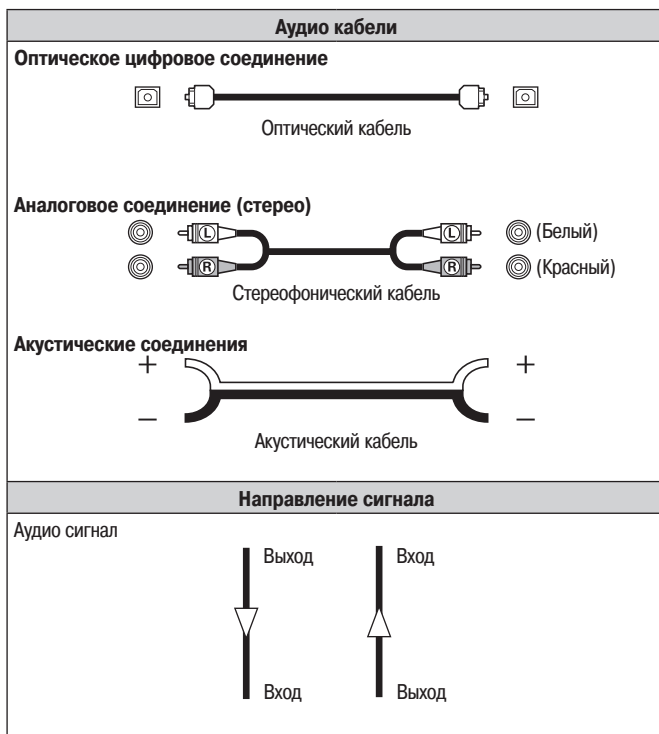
Аудио кабели

Оптическое цифровое соединение

Оптический кабель

Аналоговое соединение (стерео)

L (Белый)

R (Красный)

L

R

Стереофонический кабель

Акустические соединения

+ +

– –

Акустический кабель

Направление сигнала

Аудио сигнал

Выход

Вход

Вход

Выход